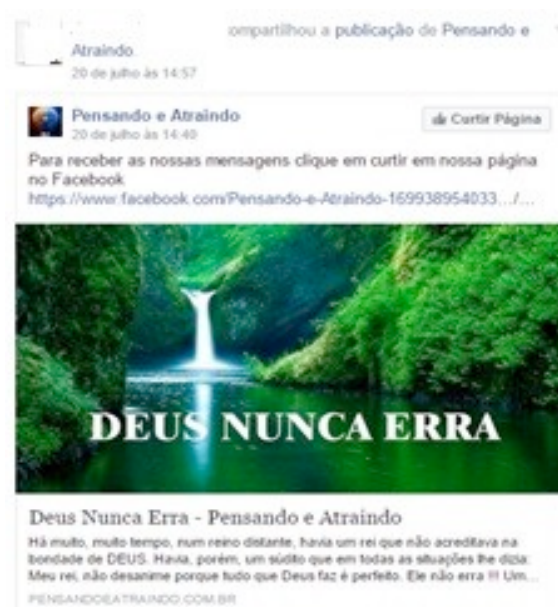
ompartilhou a publicação de Pensando e Atraindo.
20 de julho às 14:57

Pensando e Atraindo
20 de julho às 14:40
Curtir Página

Para receber as nossas mensagens clique em curtir em nossa página no Facebook
https://www.facebook.com/Pensando-e-Atraindo-169938954033…/…

DEUS NUNCA ERRA

Deus Nunca Erra - Pensando e Atraindo
Há muito, muito tempo, num reino distante, havia um rei que não acreditava na bondade de DEUS. Havia, porém, um súdito que em todas as situações lhe dizia: Meu rei, não desanime porque tudo que Deus faz é perfeito. Ele não erra !!! Um…
PENSANDOEATRAINDO.COM.BR